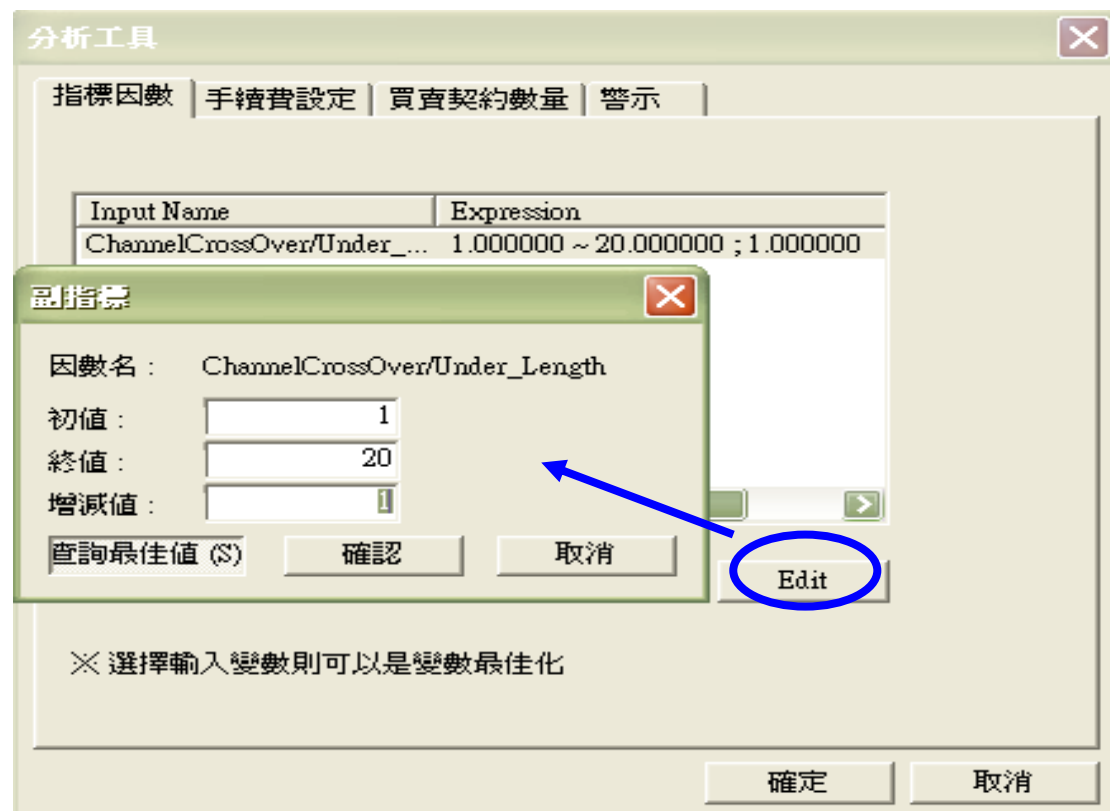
分析工具

指標因數 | 手續費設定 | 買賣契約數量 | 警示

| Input Name | Expression |
|---|---|
| ChannelCrossOver/Under_... | 1.000000 ~ 20.000000 ; 1.000000 |

副指標

因數名： ChannelCrossOver/Under_Length

初值： 1

終值： 20

增減值： 1

查詢最佳值 (S)

確認

取消

Edit

※ 選擇輸入變數則可以是變數最佳化

確定

取消